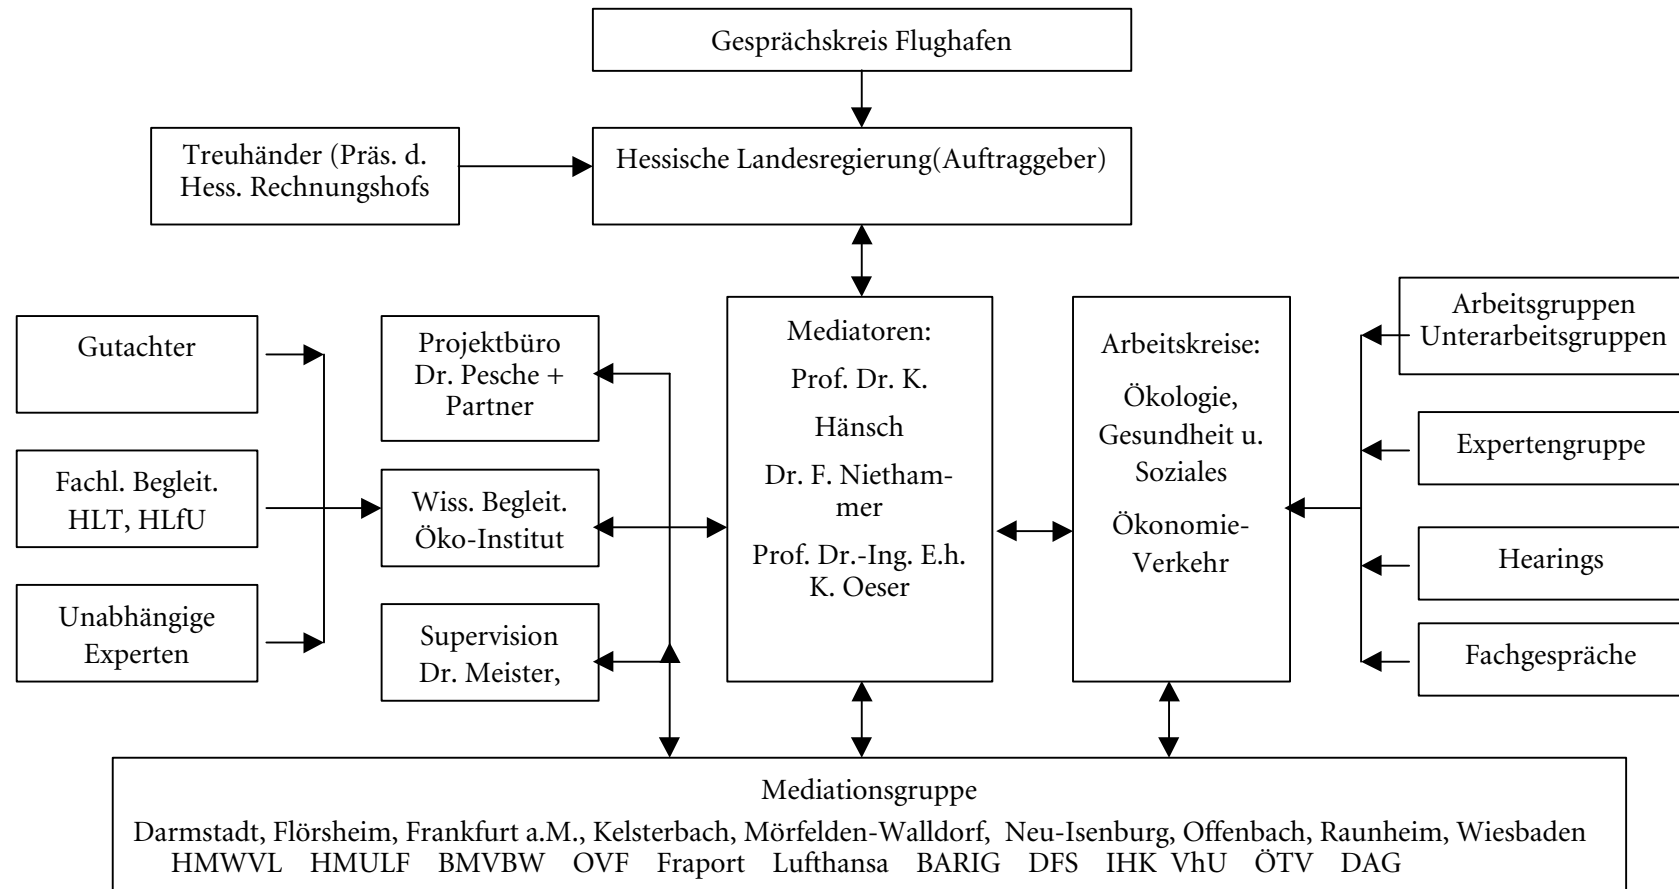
Gesprächskreis Flughafen

Treuhänder (Präs. d. Hess. Rechnungshofs

Hessische Landesregierung(Auftraggeber)

Gutachter

Fachl. Begleit. HLT, HLfU

Unabhängige Experten

Projektbüro Dr. Pesche + Partner

Wiss. Begleit. Öko-Institut

Supervision Dr. Meister,

Mediatoren:

Prof. Dr. K. Hänsch

Dr. F. Niethammer

Prof. Dr.-Ing. E.h. K. Oeser

Arbeitskreise:

Ökologie, Gesundheit u. Soziales

Ökonomie-Verkehr

Arbeitsgruppen Unterarbeitsgruppen

Expertengruppe

Hearings

Fachgespräche

Mediationsgruppe

Darmstadt, Flörsheim, Frankfurt a.M., Kelsterbach, Mörfelden-Walldorf, Neu-Isenburg, Offenbach, Raunheim, Wiesbaden
HMWVL HMULF BMVBW OVF Fraport Lufthansa BARIG DFS IHK VhU ÖTV DAG